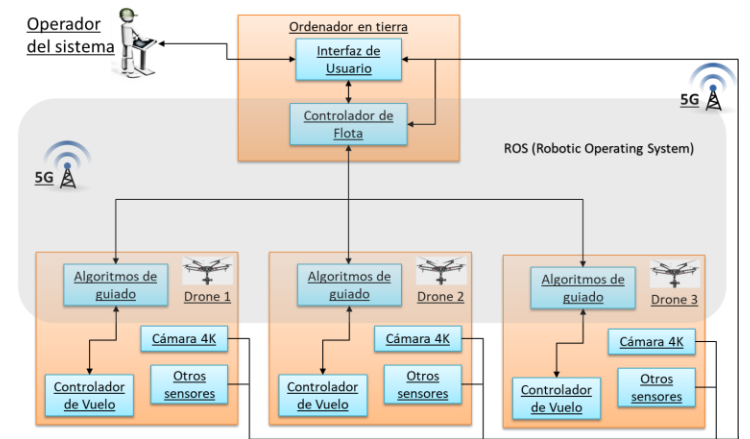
Operador del sistema

Ordenador en tierra

Interfaz de Usuario

Controlador de Flota

5G

ROS (Robotic Operating System)

5G

Algoritmos de guiado

Drone 1

Cámara 4K

Controlador de Vuelo

Otros sensores

Algoritmos de guiado

Drone 2

Cámara 4K

Controlador de Vuelo

Otros sensores

Algoritmos de guiado

Drone 3

Cámara 4K

Controlador de Vuelo

Otros sensores